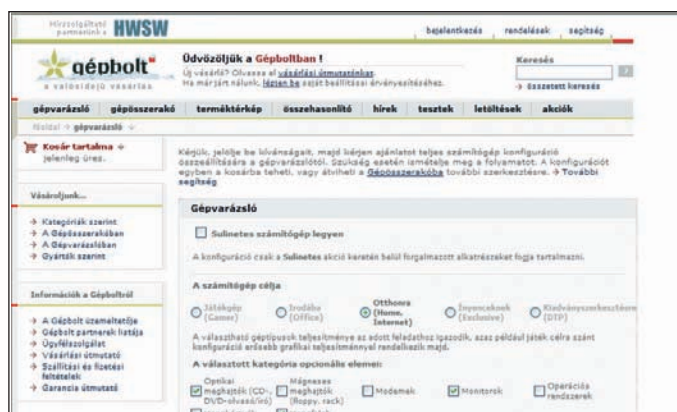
Hírszolgáltató partnerünk HWSW

bejelentkezés | rendelések | segítség

gépbolt
a valóságos vásárlás

Üdvözöljük a Gépboltban !
Új vásárló? Olvassa el vásárlási útmutatónkat.
Ha már járt nálunk, lépjen be saját beállításai érvényesítéséhez.

Keresés
→ Összetett keresés

gépvarázsló | gépösszerakó | terméktérkép | összehasonlító | hírek | tesztek | letöltések | akciók

Nyitólap → gépvarázsló

Kosár tartalma → jelenleg üres.

Vásároljunk...

→ Kategóriák szerint
→ A Gépösszerakóban
→ A Gépvarázslóban
→ Gyártók szerint

Információk a Gépboltról

→ A Gépbolt üzemeltetője
→ Gépbolt partnerek listája
→ Ügyfélszolgálat
→ Vásárlási útmutató
→ Szállítási és fizetési feltételek
→ Garancia útmutató

Kérjük, jelölje be kívánságait, majd kérjen ajánlatot teljes számítógép konfiguráció összeállítására a gépvarázslótól. Szükség esetén ismételje meg a folyamatot. A konfigurációt egyben a kosárba teheti, vagy átviheti a Gépösszerakóba további szerkesztésre. → További segítség

Gépvarázsló

Sulinetes számítógép legyen

A konfiguráció csak a Sulinetes akció keretén belül forgalmazott alkatrészeket fogja tartalmazni.

A számítógép célja

Játékgép (Gamer) | Irodába (Office) | Otthonra (Home, Internet) | Igényeseknek (Exclusive) | Kiadványszerkesztésre (DTP)

A választható géptípusok teljesítménye az adott feladathoz igazodik, azaz például játék célra szánt konfiguráció erősebb grafikai teljesítménnyel rendelkezik majd.

A választott kategória opcionális elemei:

Optikai meghajtók (CD-, DVD-olvasó/író) | Mágneses meghajtók (floppy, rack) | Modemek | Monitorok | Operációs rendszerek